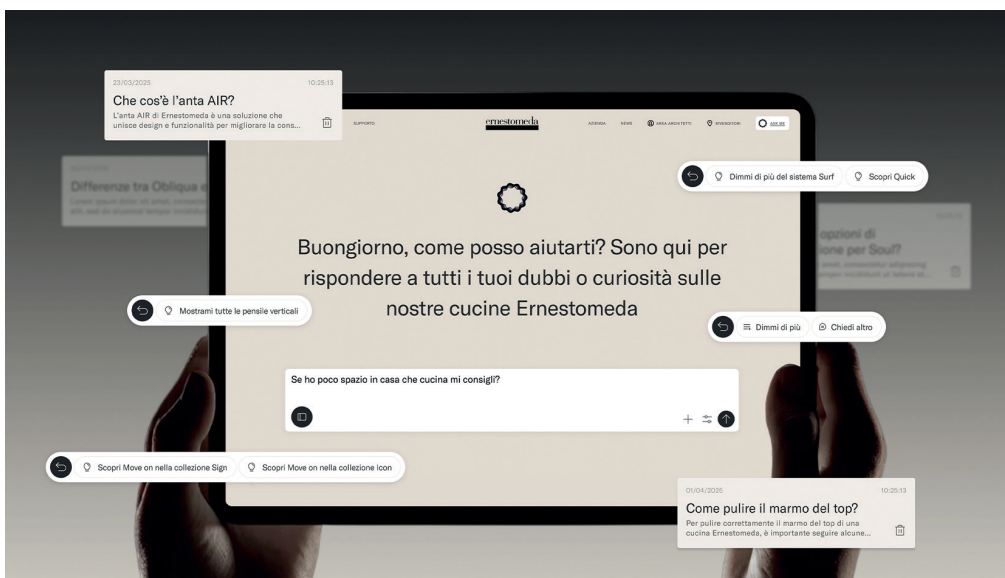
23/03/2025 10:25:13
Che cos'è l'anta AIR?
L'anta AIR di Ernestomeda è una soluzione che unisce design e funzionalità per migliorare la cons...

Differenze tra Obliqua e
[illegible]

SUPPORTO
ernestomeda
AZIENDA NEWS AREA ARCHITETTI RIVENDITORI ASK ME

Dimmi di più del sistema Surf
Scopri Quick

opzioni di
ione per Soul?
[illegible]

Buongiorno, come posso aiutarti? Sono qui per rispondere a tutti i tuoi dubbi o curiosità sulle nostre cucine Ernestomeda

Mostrami tutte le pensile verticali

Dimmi di più
Chiedi altro

Se ho poco spazio in casa che cucina mi consigli?

Scopri Move on nella collezione Sign
Scopri Move on nella collezione Icon

01/04/2025 10:25:13
Come pulire il marmo del top?
Per pulire correttamente il marmo del top di una cucina Ernestomeda, è importante seguire alcune...